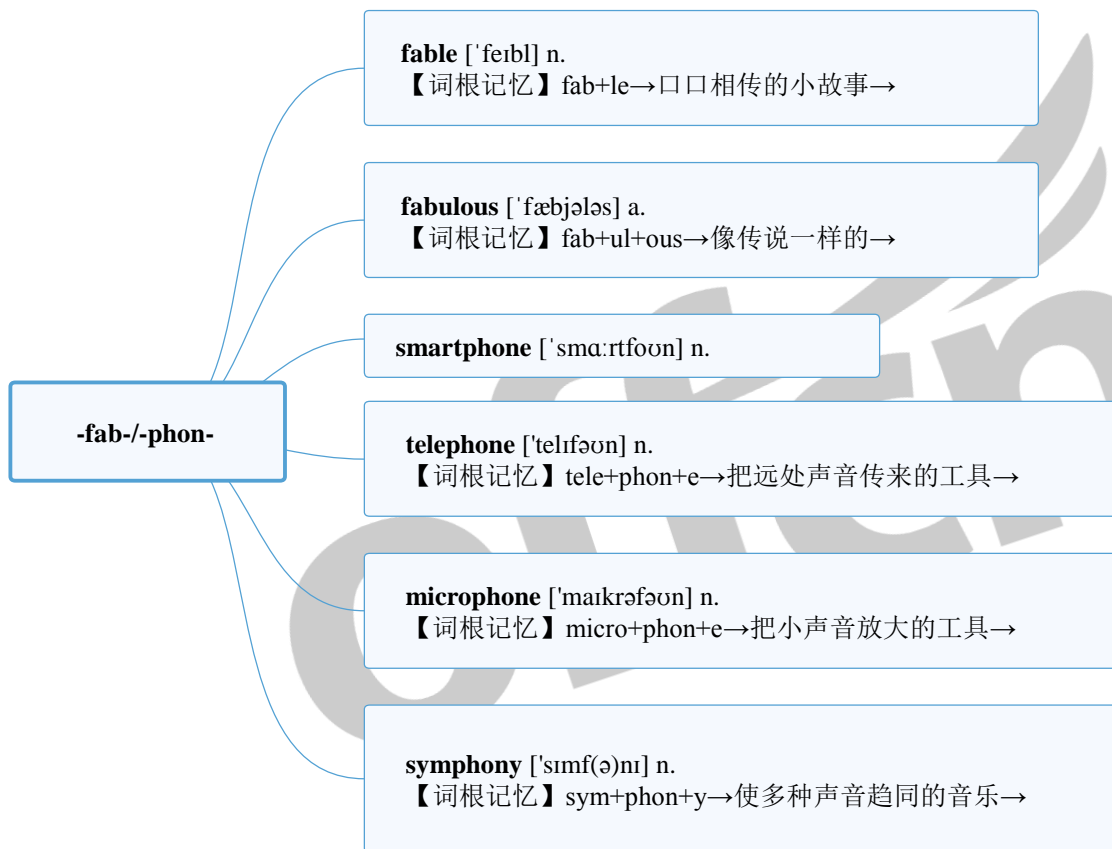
-fab-/-phon-

**fable** [ˈfeɪbl] n.
【词根记忆】fab+le→口口相传的小故事→

**fabulous** [ˈfæbjələs] a.
【词根记忆】fab+ul+ous→像传说一样的→

**smartphone** [ˈsmɑːrtfoʊn] n.

**telephone** ['telɪfəʊn] n.
【词根记忆】tele+phon+e→把远处声音传来的工具→

**microphone** ['maɪkrəfəʊn] n.
【词根记忆】micro+phon+e→把小声音放大的工具→

**symphony** ['sɪmf(ə)nɪ] n.
【词根记忆】sym+phon+y→使多种声音趋同的音乐→